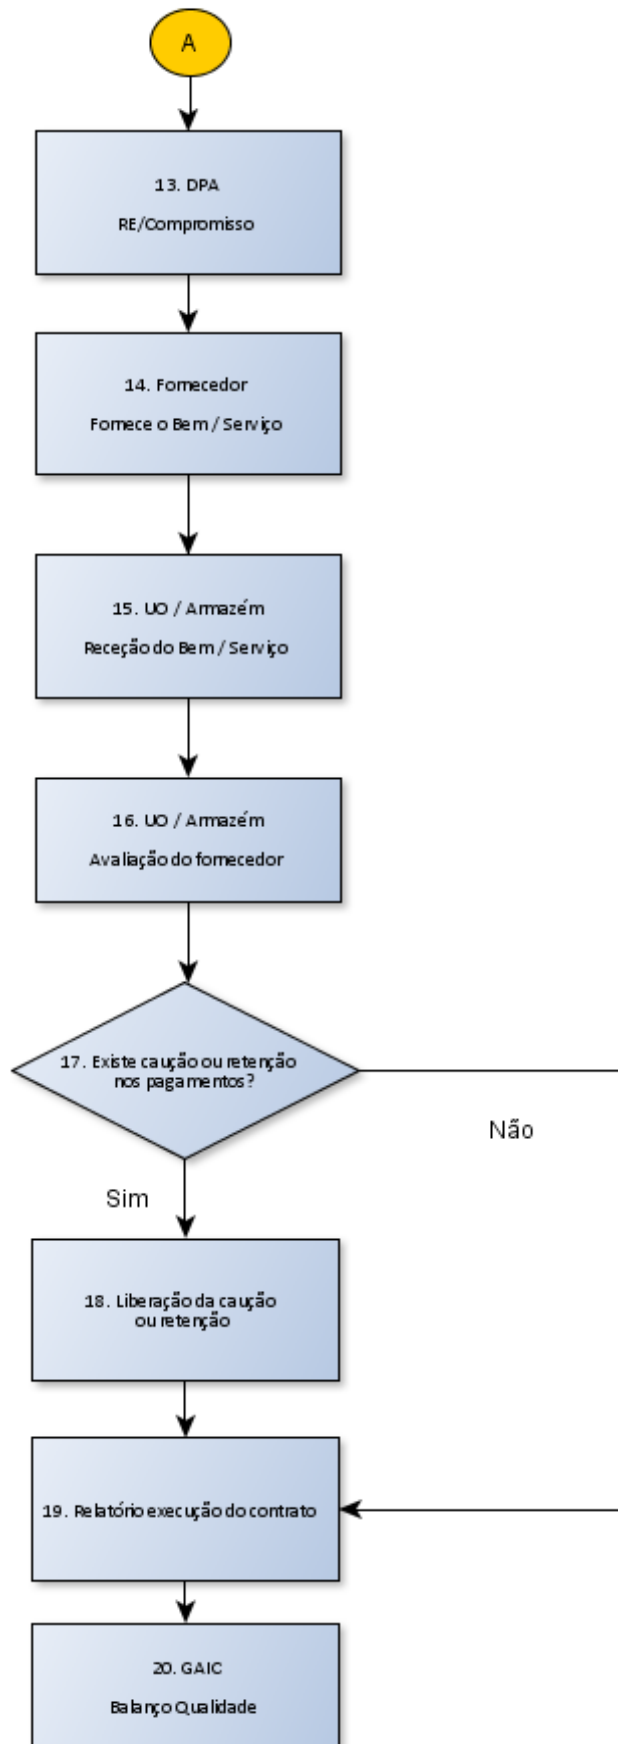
A

13. DPA
RE/Compromisso

14. Fornecedor
Fornece o Bem / Serviço

15. UO / Armazém
Receção do Bem / Serviço

16. UO / Armazém
Avaliação do fornecedor

17. Existe caução ou retenção nos pagamentos?

Não

Sim

18. Liberação da caução ou retenção

19. Relatório execução do contrato

20. GAIC
Balanço Qualidade